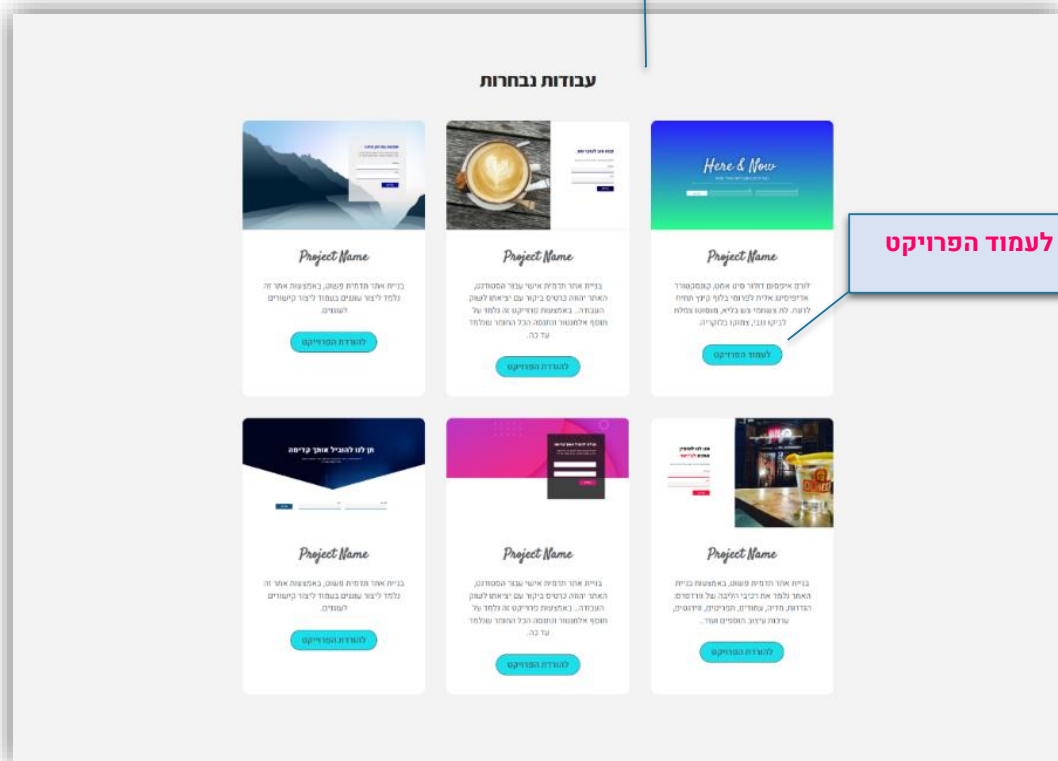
עבודות נבחרות

לעמוד הפרויקט

Here & Now

Project Name

לורם איפסום דולור סיט אמט, קונסקטורר אדיפיסינג אלית לצרוק בלוף קינץ תתיח לרעח. לת צשחמי צש בליא, מנסוטו צמלח לביקו ננבי, צמוקן בלוקריה.

לעמוד הפרויקט

Project Name

בניית אתר תדמית אישי עבור הסטודנט, האתר יהווה כרטיס ביקור עם יציאתו לשוק העבודה.. באמצעות פרויקט זה נלמד על תוסף אלמנטור והתנסה הכל החומר שנלמד עד כה.

להורדת הפרויקט

Project Name

בניית אתר תדמית פשוט, באמצעות אתר זה נלמד ליצור עמודים בעמוד ליצור קישורים לעמודים.

להורדת הפרויקט

Project Name

בניית אתר תדמית פשוט, באמצעות בניית האתר נלמד את רכיבי הליבה של וורדפרס: הגדרות, תדיה, עמודים, תפריטים, ווידג'טים, עורכת עיצוב תוספים ועוד..

להורדת הפרויקט

Project Name

בניית אתר תדמית אישי עבור הסטודנט, האתר יהווה כרטיס ביקור עם יציאתו לשוק העבודה.. באמצעות פרויקט זה נלמד על תוסף אלמנטור והתנסה הכל החומר שנלמד עד כה.

להורדת הפרויקט

תן לנו להוביל אותך קדימה

Project Name

בניית אתר תדמית פשוט, באמצעות אתר זה נלמד ליצור עמודים בעמוד ליצור קישורים לעמודים.

להורדת הפרויקט